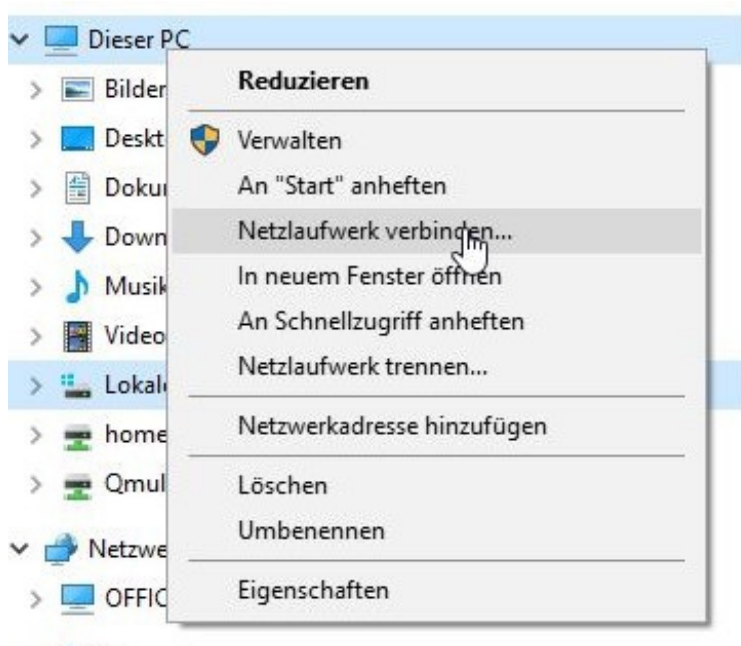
Dieser PC
Bilder
Deskt
Dokur
Down
Musik
Video
Lokal
home
Qmul
Netzwe
OFFIC

Reduzieren
Verwalten
An "Start" anheften
Netzlaufwerk verbinden...
In neuem Fenster öffnen
An Schnellzugriff anheften
Netzlaufwerk trennen...
Netzwerkadresse hinzufügen
Löschen
Umbenennen
Eigenschaften